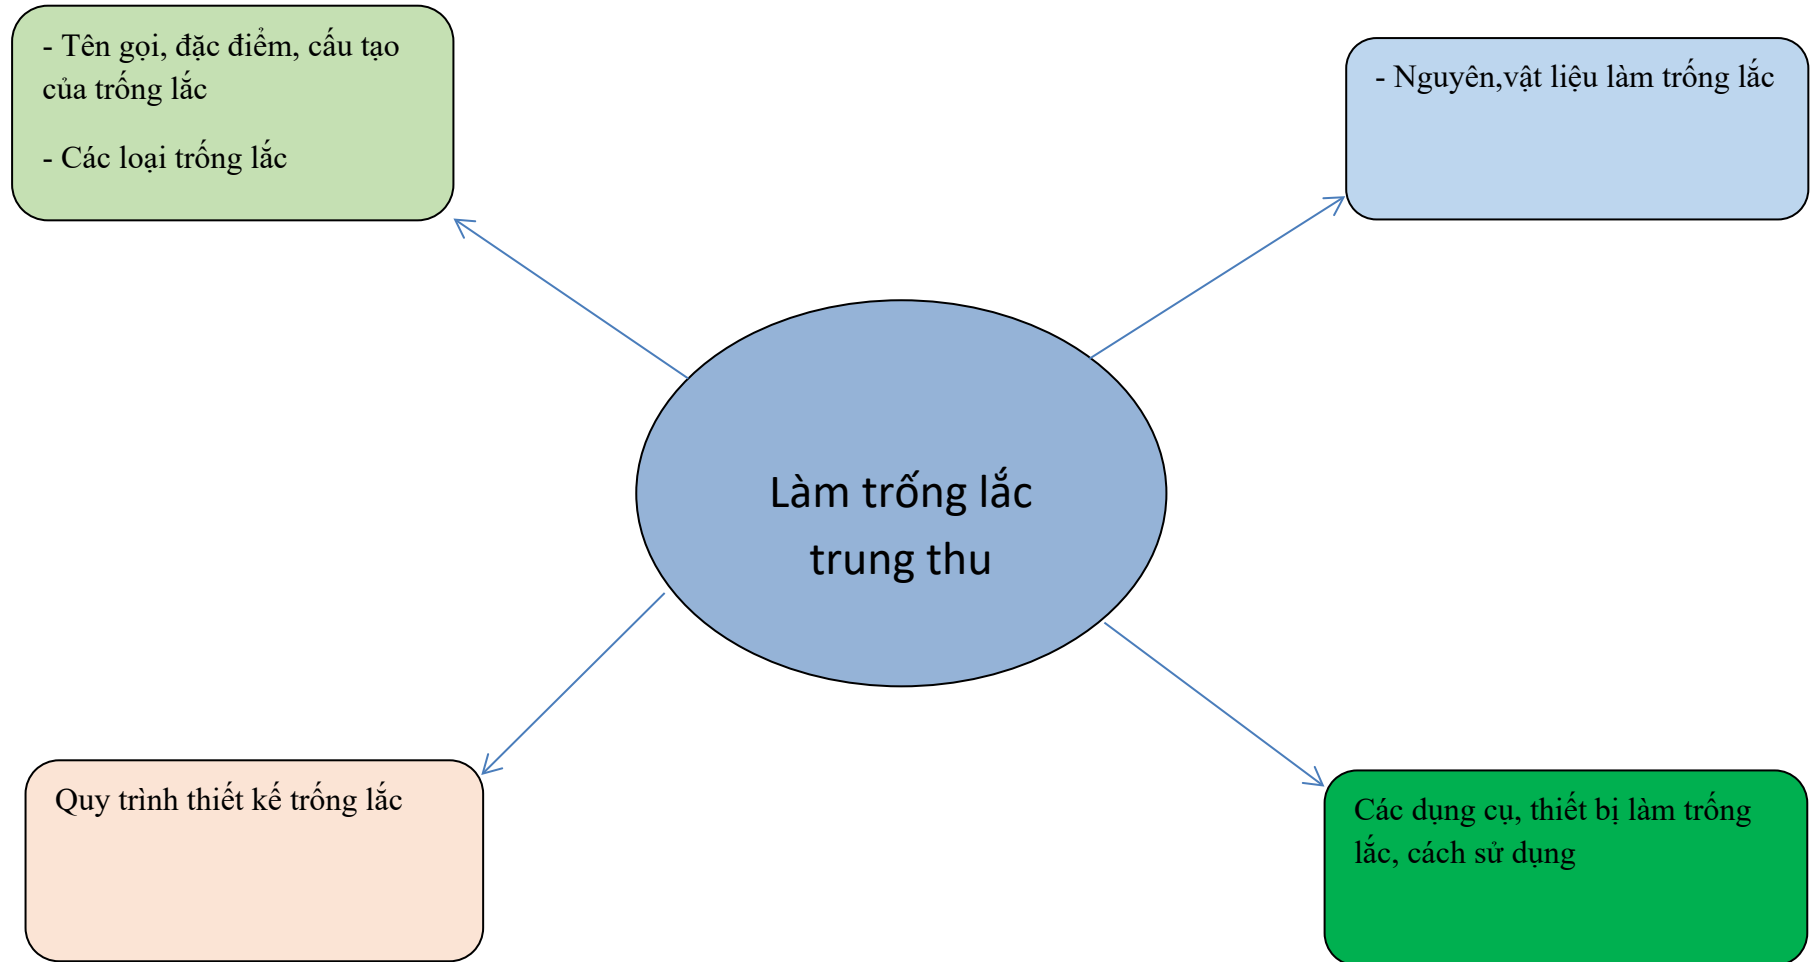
- Tên gọi, đặc điểm, cấu tạo của trống lắc

- Các loại trống lắc

- Nguyên,vật liệu làm trống lắc

Làm trống lắc trung thu

Quy trình thiết kế trống lắc

Các dụng cụ, thiết bị làm trống lắc, cách sử dụng